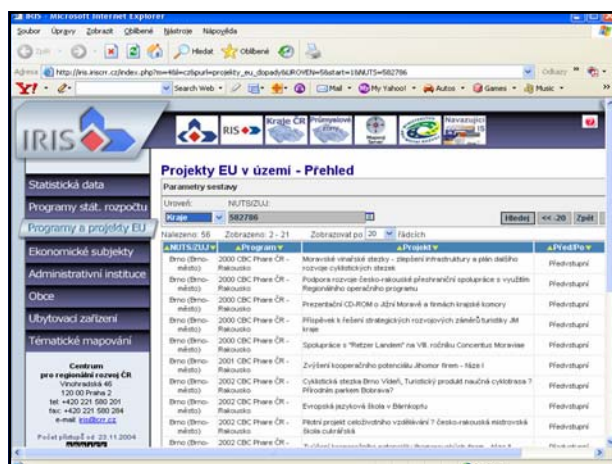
IRIS - Microsoft Internet Explorer

Soubor Úpravy Zobrazit Oblíbené Nástroje Nápověda

Zpět Hledat Oblíbené

Adresa http://iris.irisc.cz/index.php?m=4&l=cz&purl=projekty_eu_dopady&UROVEN=5&start=1&NUTS=582786

Odkazy

Y! Search Web Mail My Yahoo! Autos Games Music

IRIS

RIS Kraje ČR Průmyslové zóny Navazující IS

Statistická data

Programy stát. rozpočtu

Programy a projekty EU

Ekonomické subjekty

Administrativní instituce

Obce

Ubytovací zařízení

Tématické mapování

Centrum pro regionální rozvoj ČR
Vinohradská 46
120 00 Praha 2
tel: +420 221 580 201
fax: +420 221 580 284
e-mail: iris@crr.cz

Počet přístupů od 23.11.2004

Projekty EU v území - Přehled

Parametry sestavy

Úroveň: NUTS/ZUJ:

Kraje 582786

Hledej << 20 Zpět

Nalezeno: 56 Zobrazeno: 2 - 21 Zobrazovat po 20 řádcích

| NUTS/ZUJ | Program | Projekt | Před/Po |
|---|---|---|---|
| Brno (Brno-město) | 2000 CBC Phare ČR - Rakousko | Moravské vinařské stezky - zlepšení infrastruktury a plán dalšího rozvoje cyklistických stezek | Předvstupní |
| Brno (Brno-město) | 2000 CBC Phare ČR - Rakousko | Podpora rozvoje česko-rakouské přeshraniční spolupráce s využitím Regionálního operačního programu | Předvstupní |
| Brno (Brno-město) | 2000 CBC Phare ČR - Rakousko | Prezentační CD-ROM o Jižní Moravě a firmách krajské komory | Předvstupní |
| Brno (Brno-město) | 2000 CBC Phare ČR - Rakousko | Příspěvek k řešení strategických rozvojových záměrů turistiky JM kraje | Předvstupní |
| Brno (Brno-město) | 2001 CBC Phare ČR - Rakousko | Spolupráce s "Retzer Landem" na VII. ročníku Concentus Moraviae | Předvstupní |
| Brno (Brno-město) | 2001 CBC Phare ČR - Rakousko | Zvýšení kooperačního potenciálu Jihomor firem - fáze I | Předvstupní |
| Brno (Brno-město) | 2002 CBC Phare ČR - Rakousko | Cyklistická stezka Brno Vídeň, Turistický produkt naučná cyklotrasa 7 Přírodním parkem Bobrava? | Předvstupní |
| Brno (Brno-město) | 2002 CBC Phare ČR - Rakousko | Evropská jazyková škola v Bílenkopfu | Předvstupní |
| Brno (Brno-město) | 2002 CBC Phare ČR - Rakousko | Pilotní projekt celoživotního vzdělávání ? česko-rakouská mistrovská škola cukrářská | Předvstupní |
| Brno (Brno-město) | 2002 CBC Phare ČR - Rakousko | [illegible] | Předvstupní |